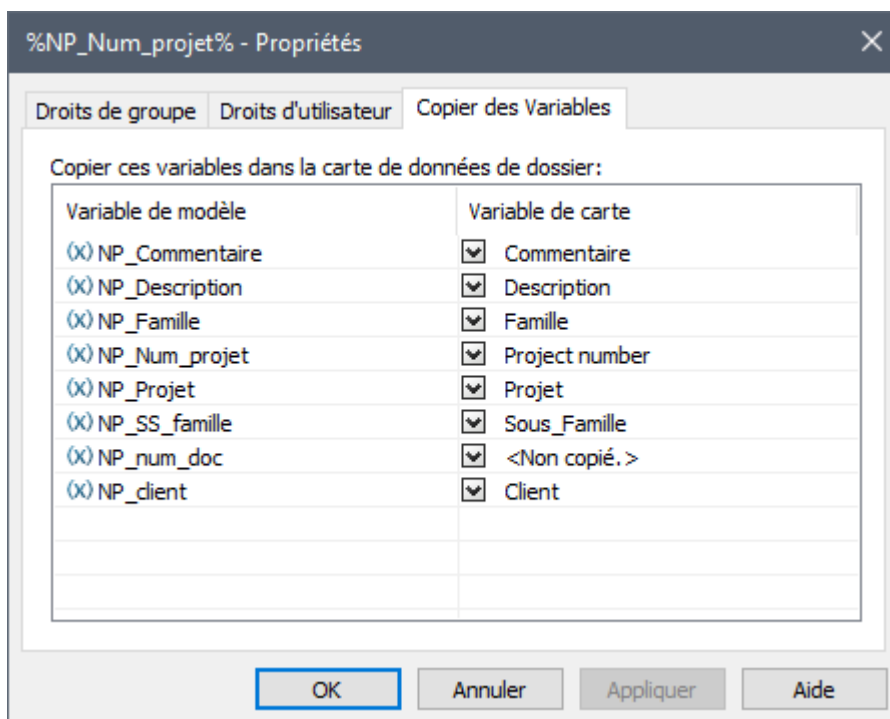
%NP_Num_projet% - Propriétés

Droits de groupe | Droits d'utilisateur | Copier des Variables

Copier ces variables dans la carte de données de dossier:

| Variable de modèle | Variable de carte |
|---|---|
| (X) NP_Commentaire | Commentaire |
| (X) NP_Description | Description |
| (X) NP_Famille | Famille |
| (X) NP_Num_projet | Project number |
| (X) NP_Projet | Projet |
| (X) NP_SS_famille | Sous_Famille |
| (X) NP_num_doc | <Non copié.> |
| (X) NP_client | Client |

OK | Annuler | Appliquer | Aide